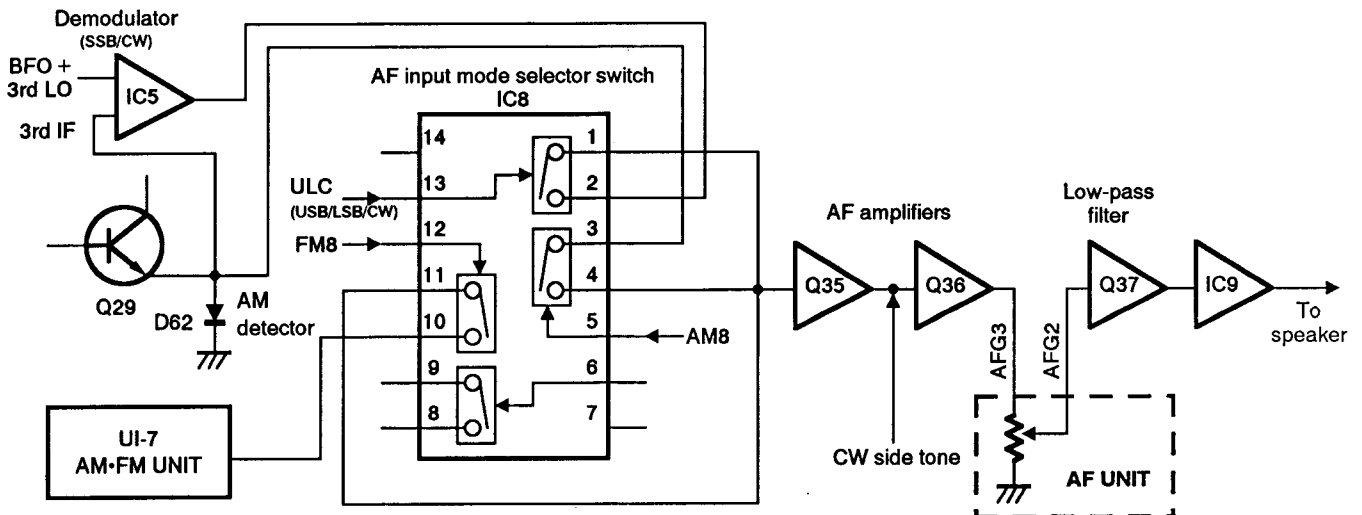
Demodulator
(SSB/CW)
BFO +
3rd LO
IC5
3rd IF
AF input mode selector switch
IC8
14
1
ULC
(USB/LSB/CW)
13
2
12
3
FM8
11
4
10
5
AM8
9
6
8
7
Q29
D62
AM
detector
UI-7
AM•FM UNIT
AF amplifiers
Q35
Q36
CW side tone
AFG3
AFG2
Low-pass
filter
Q37
IC9
To
speaker
AF UNIT